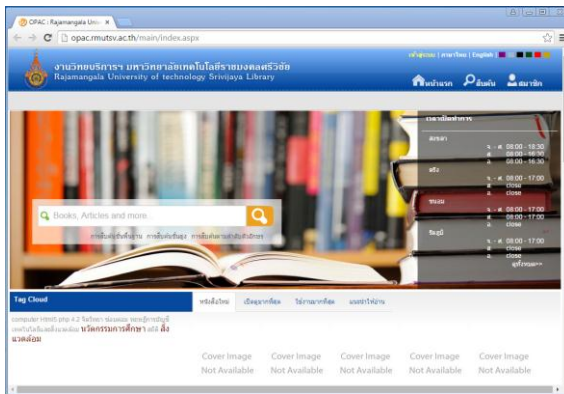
OPAC : Rajamangala Univ ×

opac.rmutsv.ac.th/main/index.aspx

งานวิทยบริการฯ มหาวิทยาลัยเทคโนโลยีราชมงคลศรีวิชัย
Rajamangala University of technology Srivijaya Library

หน้าแรก | ภาษาไทย | English

หน้าแรก ค้นหา สมาชิก

เวลาเปิดทำการ

สงขลา
จ. - ศ. 08:00 - 18:30
ส. 08:00 - 16:30
อา. 08:00 - 16:30

ตรัง
จ. - ศ. 08:00 - 17:00
ส. close
อา. close

ขนอม
จ. - ศ. 08:00 - 17:00
ส. close
อา. close

นครศรีฯ
จ. - ศ. 08:00 - 17:00
ส. close
อา. close

ดูทั้งหมด>>

Books, Articles and more

การสืบค้นขั้นพื้นฐาน การสืบค้นขั้นสูง การสืบค้นตามอักษร

Tag Cloud

computer Html5 php 4.2 วิศวกรรม ประมง หลักสูตร เทคโนโลยีสารสนเทศ นวัตกรรมการศึกษา สิ่งแวดล้อม

หนังสือใหม่ | ยืมมากที่สุด | ใช้งานมากที่สุด | แนะนำให้อ่าน

Cover Image Not Available | Cover Image Not Available | Cover Image Not Available | Cover Image Not Available | Cover Image Not Available